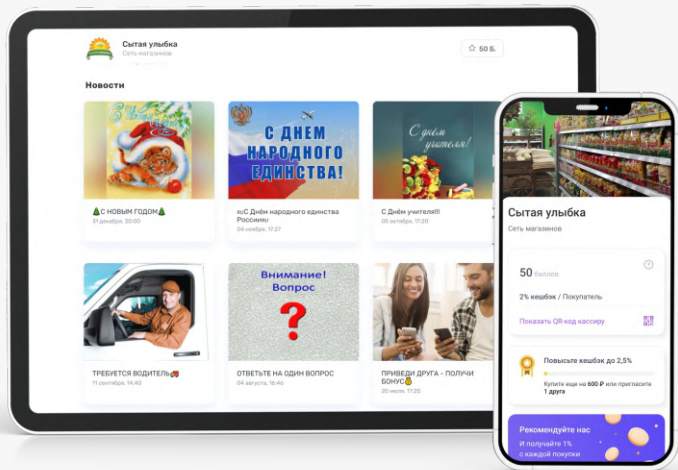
Сытая улыбка
Сеть магазинов

50 Б.

Новости

С Новым годом

🎄С НОВЫМ ГОДОМ🎄
31 декабря, 20:00

С ДНЕМ НАРОДНОГО ЕДИНСТВА!

🇷🇺С Днём народного единства России🇷🇺
04 ноября, 17:27

С днем учителя!

С Днём учителя!!!
05 октября, 17:20

ТРЕБУЕТСЯ ВОДИТЕЛЬ🚚
11 сентября, 14:40

Внимание! Вопрос

?

ОТВЕТЬТЕ НА ОДИН ВОПРОС
04 августа, 16:46

ПРИВЕДИ ДРУГА - ПОЛУЧИ БОНУС💰
20 июля, 17:25

Сытая улыбка
Сеть магазинов

50 баллов

2% кешбэк / Покупатель

Показать QR-код кассиру

Повысьте кешбэк до 2,5%

Купите еще на 600 ₽ или пригласите 1 друга

Рекомендуйте нас
И получайте 1% с каждой покупки